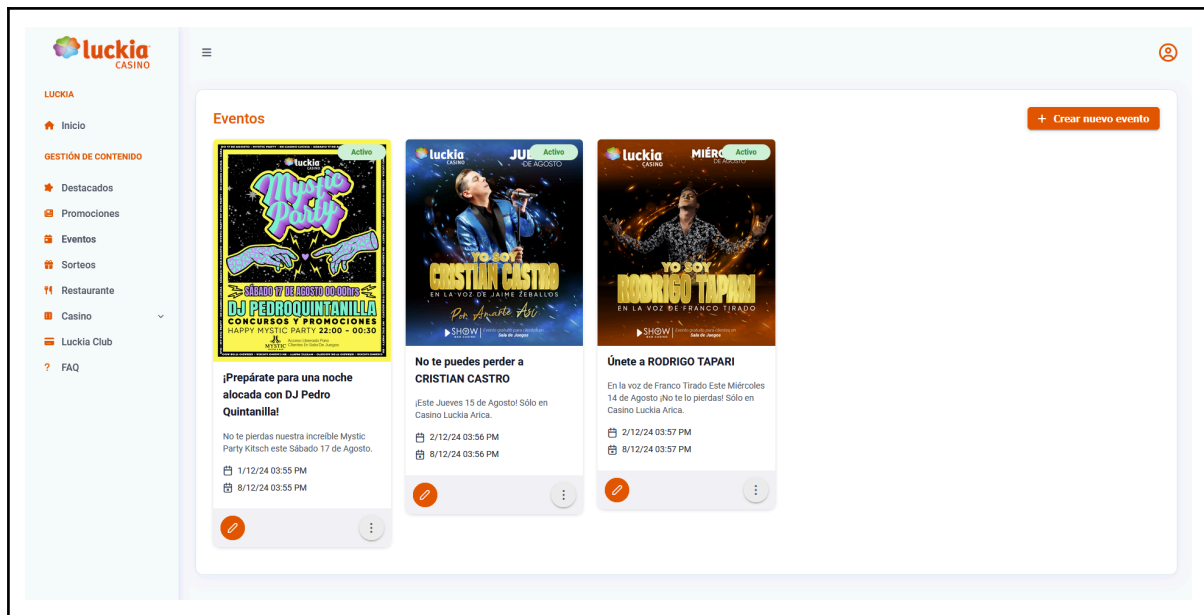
luckia CASINO

LUCKIA

Inicio

GESTIÓN DE CONTENIDO

Destacados

Promociones

Eventos

Sorteos

Restaurante

Casino

Luckia Club

FAQ

Eventos

+ Crear nuevo evento

Activo

luckia

Mystic Party

SÁBADO 17 DE AGOSTO 00:00HRS

DJ PEDROQUINTANILLA

CONCURSOS Y PROMOCIONES

HAPPY MYSTIC PARTY 22:00 - 00:30

MYSTIC

¡Prepárate para una noche alocada con DJ Pedro Quintanilla!

No te pierdas nuestra increíble Mystic Party Kitsch este Sábado 17 de Agosto.

1/12/24 03:55 PM

8/12/24 03:55 PM

Activo

luckia CASINO

JU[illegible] DE AGOSTO

YO SOY CRISTIAN CASTRO

EN LA VOZ DE JAIME ZEBALLOS

Por Amarte Así

SHOW

No te puedes perder a CRISTIAN CASTRO

¡Este Jueves 15 de Agosto! Sólo en Casino Luckia Arica.

2/12/24 03:56 PM

8/12/24 03:56 PM

Activo

luckia CASINO

MIÉRC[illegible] DE AGOSTO

YO SOY RODRIGO TAPARI

EN LA VOZ DE FRANCO TIRADO

SHOW

Únete a RODRIGO TAPARI

En la voz de Franco Tirado Este Miércoles 14 de Agosto ¡No te lo pierdas! Sólo en Casino Luckia Arica.

2/12/24 03:57 PM

8/12/24 03:57 PM